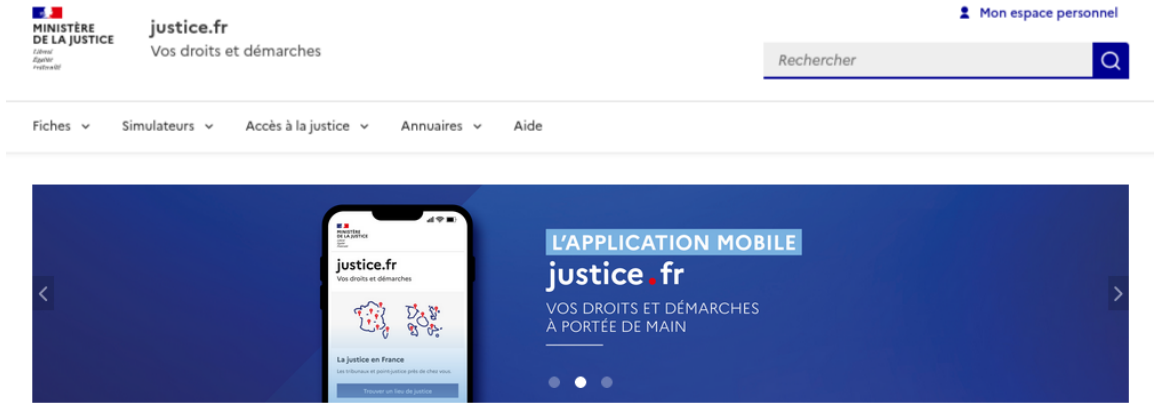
MINISTÈRE DE LA JUSTICE
Liberté
Égalité
Fraternité

justice.fr
Vos droits et démarches

Mon espace personnel

Rechercher

Fiches Simulateurs Accès à la justice Annuaires Aide

MINISTÈRE DE LA JUSTICE
justice.fr
Vos droits et démarches
La justice en France
Les tribunaux et point justice près de chez vous.
Trouver un lieu de justice

L'APPLICATION MOBILE
justice.fr
VOS DROITS ET DÉMARCHES
À PORTÉE DE MAIN